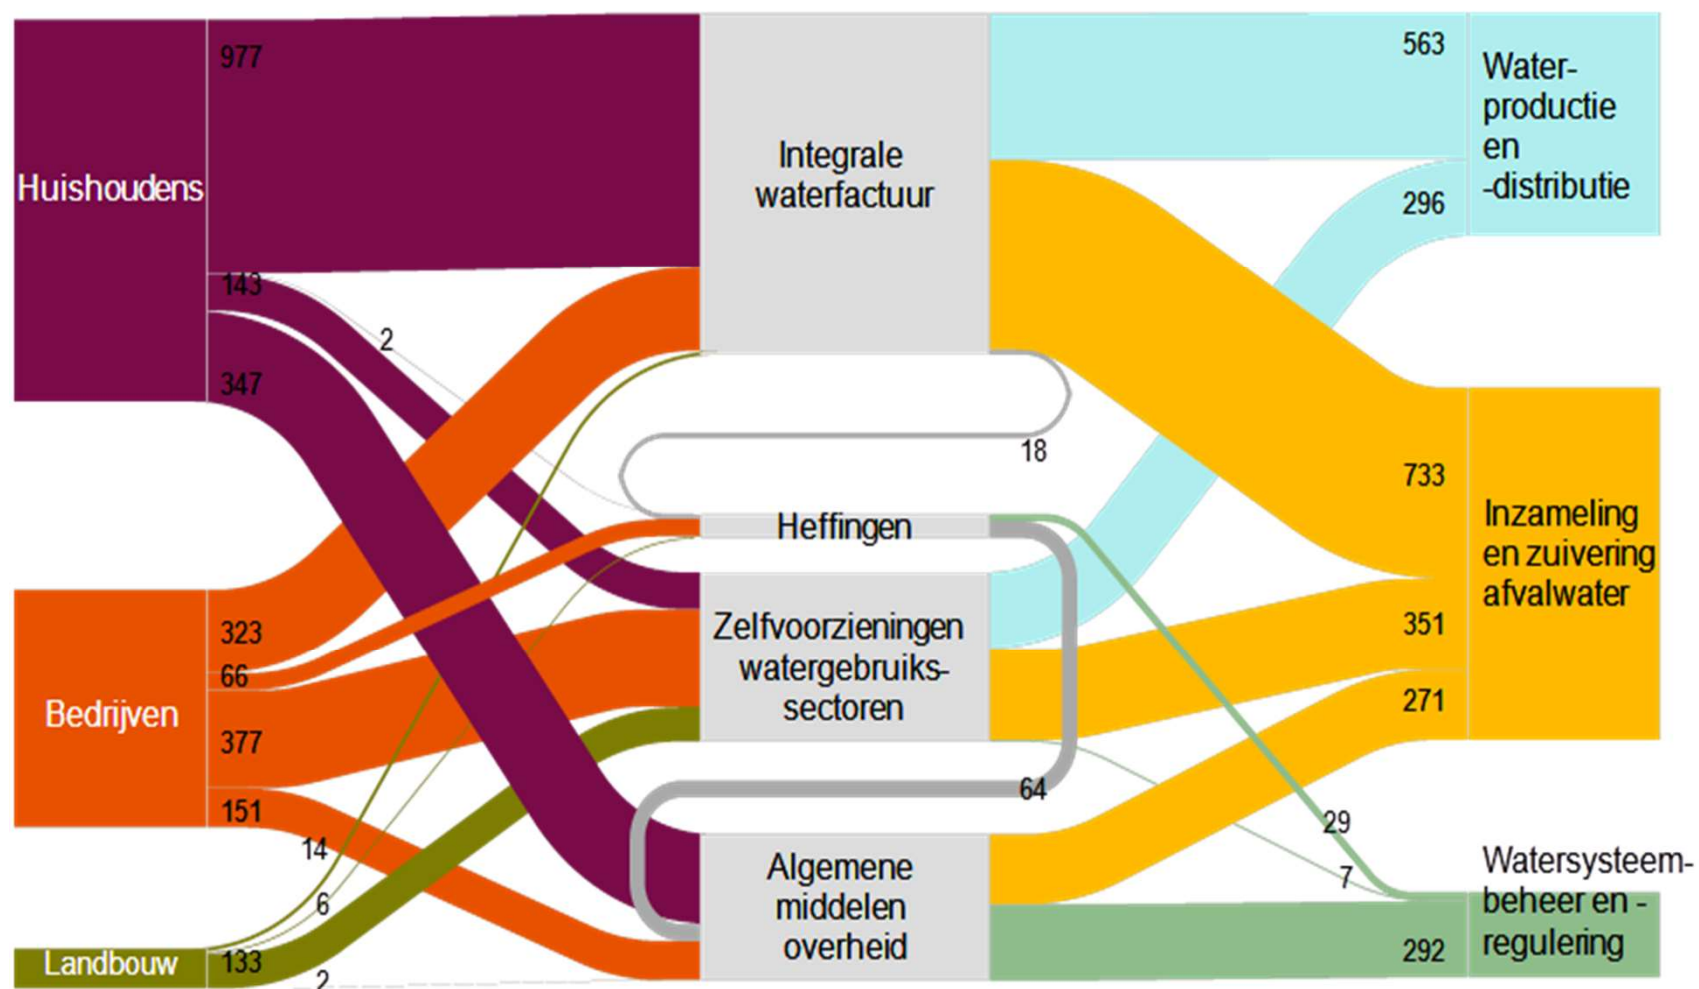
Huishoudens
977
143
2
347
Bedrijven
323
66
377
151
14
6
Landbouw
133
2
Integrale waterfactuur
18
Heffingen
Zelfvoorzieningen watergebruikssectoren
64
Algemene middelen overheid
563
296
Waterproductie en -distributie
733
351
271
Inzameling en zuivering afvalwater
29
7
292
Watersysteembeheer en -regulering